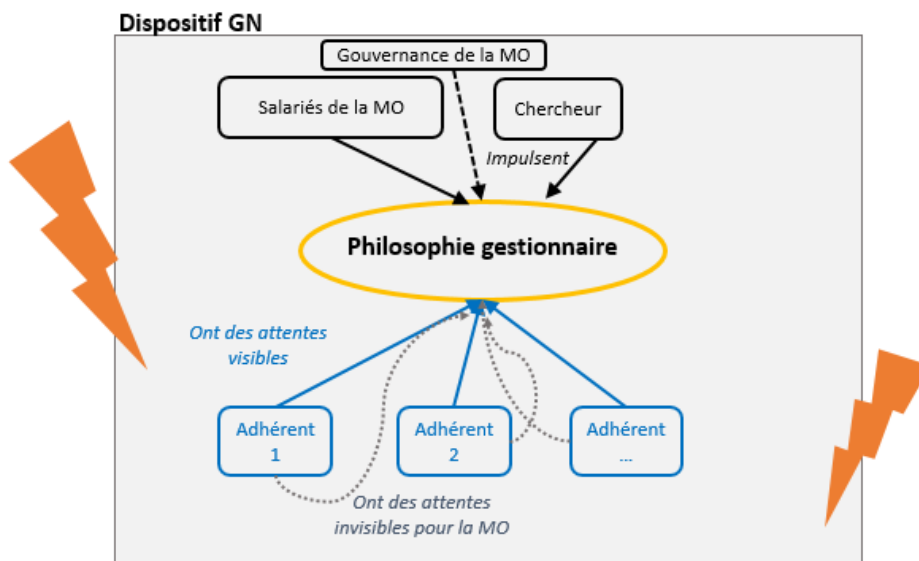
Dispositif GN

Gouvernance de la MO

Salariés de la MO

Chercheur

Impulsent

Philosophie gestionnaire

Ont des attentes visibles

Adhérent 1

Adhérent 2

Adhérent …

Ont des attentes invisibles pour la MO